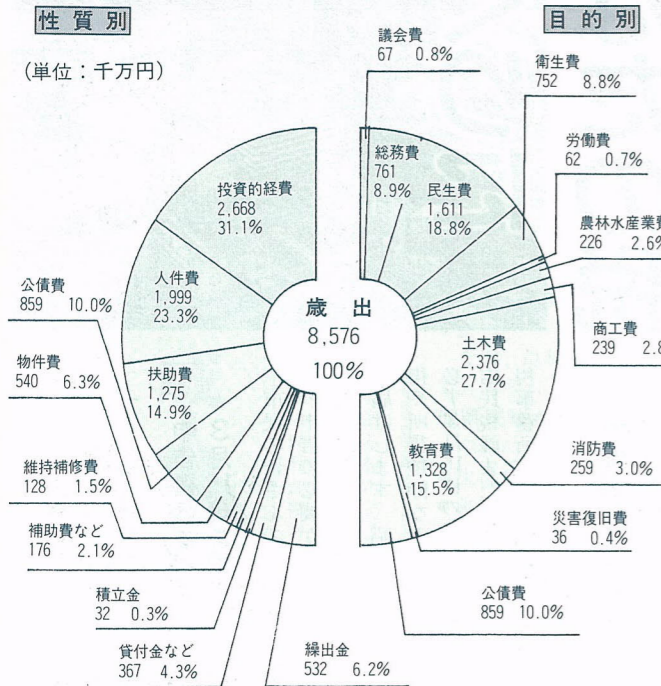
性質別

(単位：千万円)

投資的経費
2,668
31.1%

人件費
1,999
23.3%

公債費
859 10.0%

物件費
540 6.3%

扶助費
1,275
14.9%

維持補修費
128 1.5%

補助費など
176 2.1%

積立金
32 0.3%

貸付金など
367 4.3%

繰出金
532 6.2%

歳出
8,576
100%

目的別

議会費
67 0.8%

総務費
761
8.9%

民生費
1,611
18.8%

衛生費
752 8.8%

労働費
62 0.7%

農林水産業費
226 2.6%

商工費
239 2.8

土木費
2,376
27.7%

消防費
259 3.0%

教育費
1,328
15.5%

災害復旧費
36 0.4%

公債費
859 10.0%